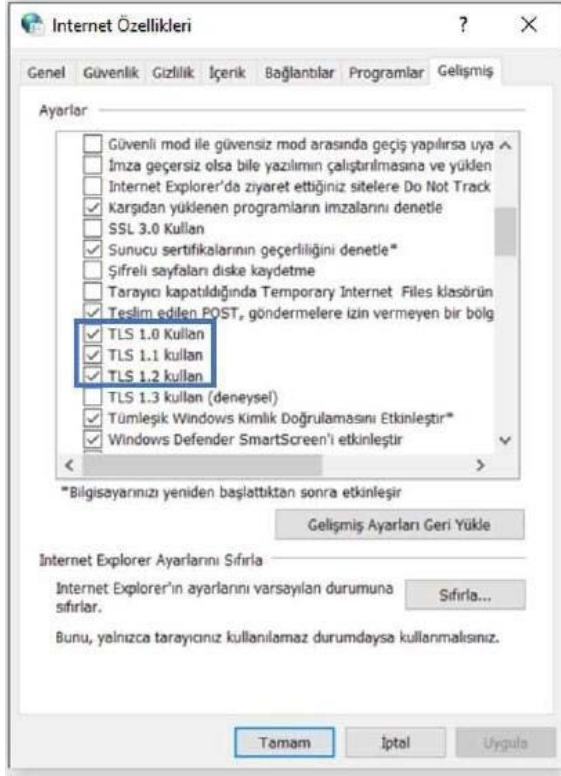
Internet Özellikleri

?

×

Genel | Güvenlik | Gizlilik | İçerik | Bağlantılar | Programlar | Gelişmiş

Ayarlar

Güvenli mod ile güvensiz mod arasında geçiş yapılırsa uya

İmza geçersiz olsa bile yazılımın çalıştırılmasına ve yüklen

Internet Explorer'da ziyaret ettiğiniz sitelere Do Not Track

Karşıdan yüklenen programların imzalarını denetle

SSL 3.0 Kullan

Sunucu sertifikalarının geçerliliğini denetle*

Şifreli sayfaları diske kaydetme

Tarayıcı kapatıldığında Temporary Internet Files klasörün

Teslim edilen POST, göndermelere izin vermeyen bir bölg

TLS 1.0 Kullan

TLS 1.1 kullan

TLS 1.2 kullan

TLS 1.3 kullan (deneysel)

Tümleşik Windows Kimlik Doğrulamasını Etkinleştir*

Windows Defender SmartScreen'i etkinleştir

*Bilgisayarınızı yeniden başlattıktan sonra etkinleşir

Gelişmiş Ayarları Geri Yükle

Internet Explorer Ayarlarını Sıfırla

Internet Explorer'ın ayarlarını varsayılan durumuna sıfırlar.

Sıfırla...

Bunu, yalnızca tarayıcınız kullanılamaz durumdaysa kullanmalısınız.

Tamam

İptal

Uygula